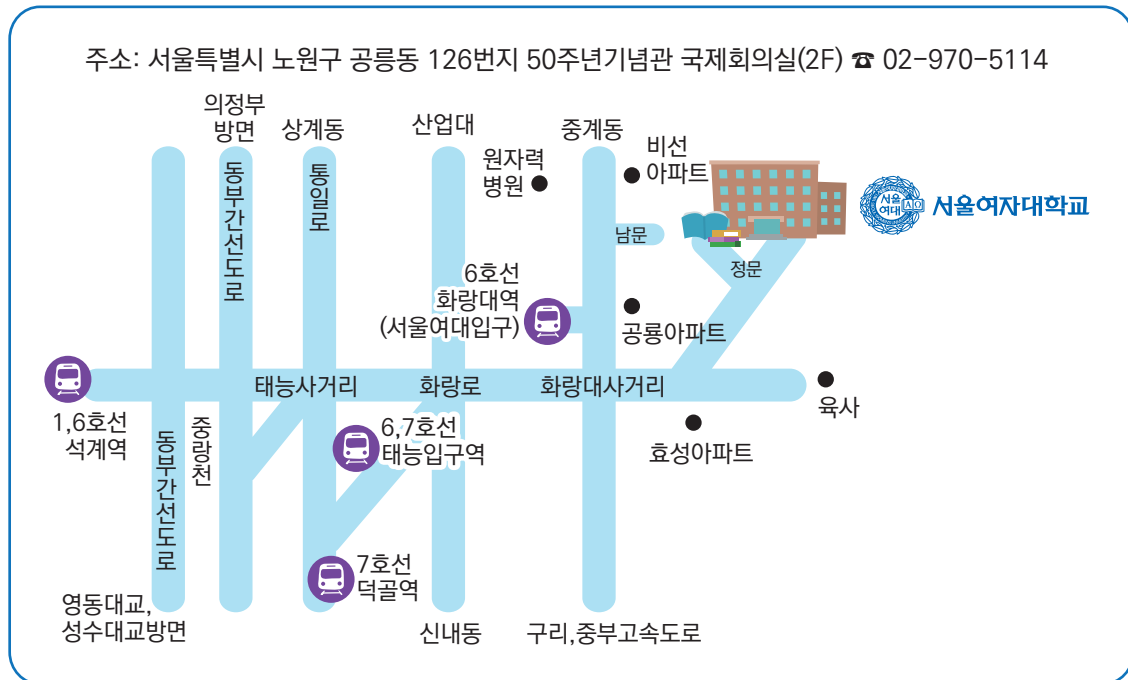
주소: 서울특별시 노원구 공릉동 126번지 50주년기념관 국제회의실(2F) ☎ 02-970-5114

의정부 방면

상계동

산업대

중계동

원자력 병원

비선 아파트

서울여자대학교

남문

정문

동부간선도로

통일로

6호선 화랑대역 (서울여대입구)

공룡아파트

1,6호선 석계역

태능사거리

화랑로

화랑대사거리

육사

중랑천

6,7호선 태능입구역

효성아파트

동부간선도로

7호선 덕골역

영동대교, 성수대교방면

신내동

구리,중부고속도로